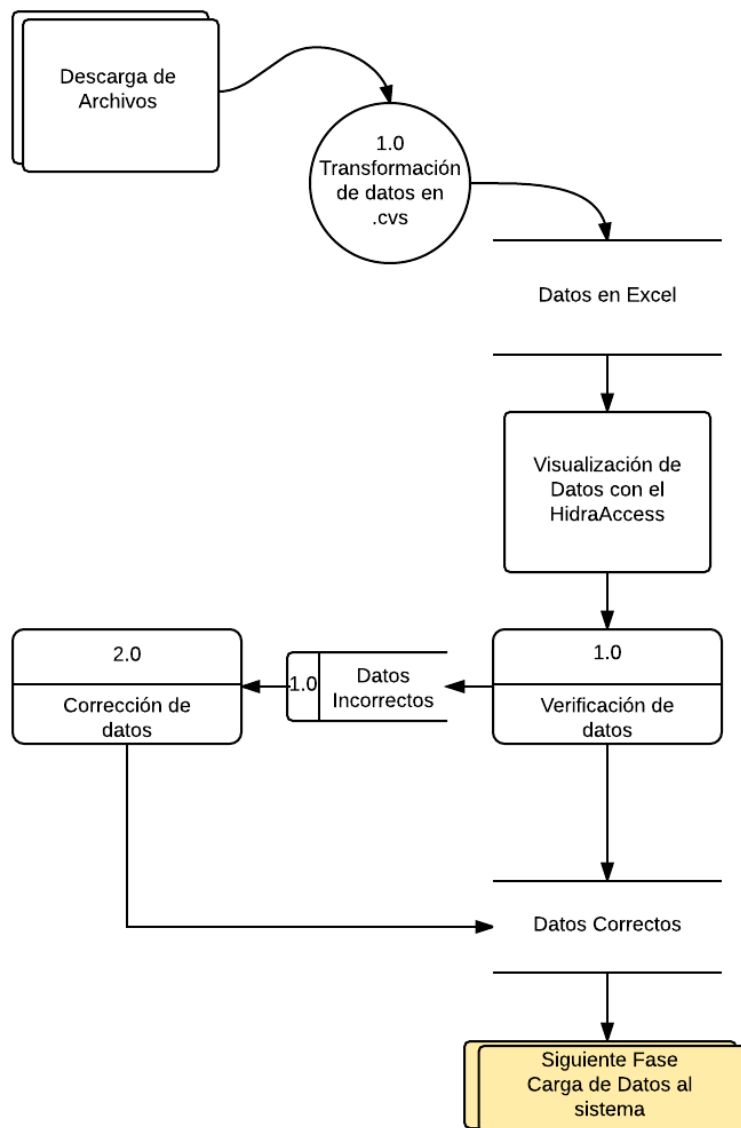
Descarga de Archivos

1.0
Transformación de datos en .cvs

Datos en Excel

Visualización de Datos con el HidraAccess

2.0
Corrección de datos

1.0
Datos Incorrectos

1.0
Verificación de datos

Datos Correctos

Siguiente Fase
Carga de Datos al sistema